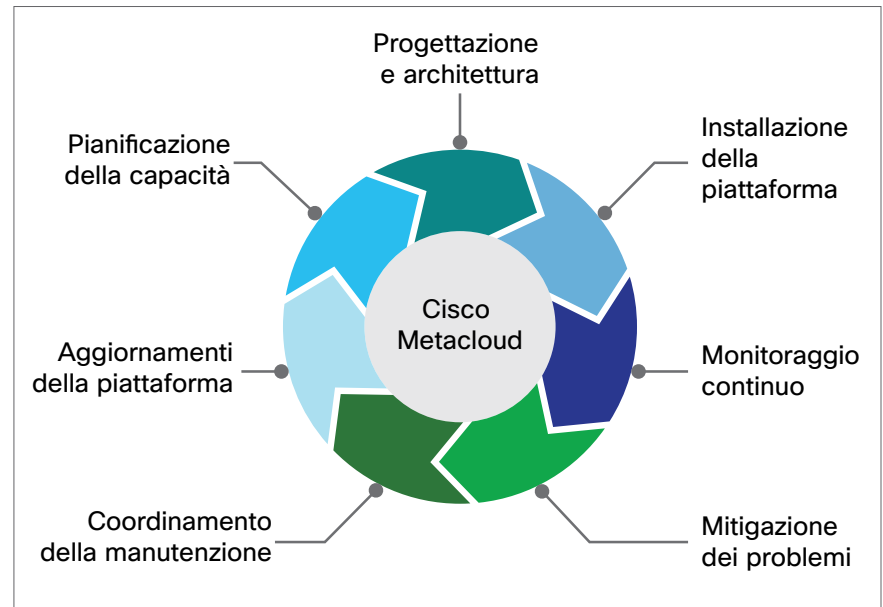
Progettazione e architettura

Installazione della piattaforma

Monitoraggio continuo

Mitigazione dei problemi

Coordinamento della manutenzione

Aggiornamenti della piattaforma

Pianificazione della capacità

Cisco Metacloud